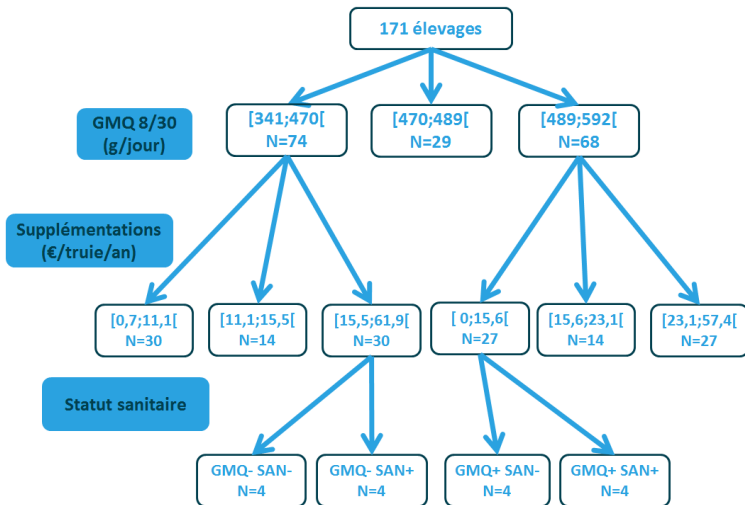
171 élevages

GMQ 8/30 (g/jour)

[341;470[ N=74

[470;489[ N=29

[489;592[ N=68

Supplémentations (€/truie/an)

[0,7;11,1[ N=30

[11,1;15,5[ N=14

[15,5;61,9[ N=30

[ 0;15,6[ N=27

[15,6;23,1[ N=14

[23,1;57,4[ N=27

Statut sanitaire

GMQ- SAN- N=4

GMQ- SAN+ N=4

GMQ+ SAN- N=4

GMQ+ SAN+ N=4